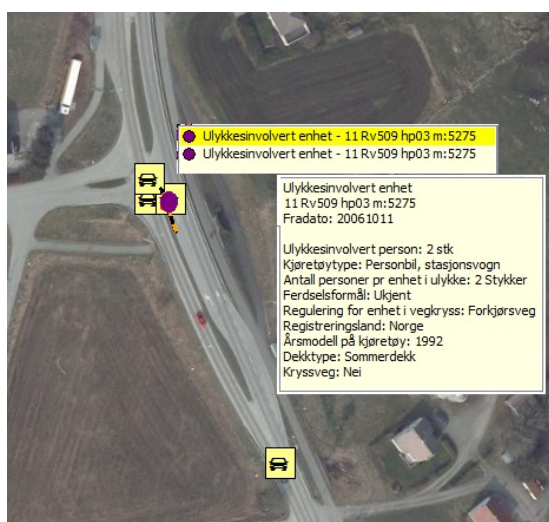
Ulykkesinvolvert enhet - 11 Rv509 hp03 m:5275
Ulykkesinvolvert enhet - 11 Rv509 hp03 m:5275

Ulykkesinvolvert enhet
11 Rv509 hp03 m:5275
Fradato: 20061011

Ulykkesinvolvert person: 2 stk
Kjøretøytype: Personbil, stasjonsvogn
Antall personer pr enhet i ulykke: 2 Stykker
Ferdselsformål: Ukjent
Regulering for enhet i vegkryss: Forkjørsveg
Registreringsland: Norge
Årsmodell på kjøretøy: 1992
Dekktype: Sommerdekk
Kryssveg: Nei